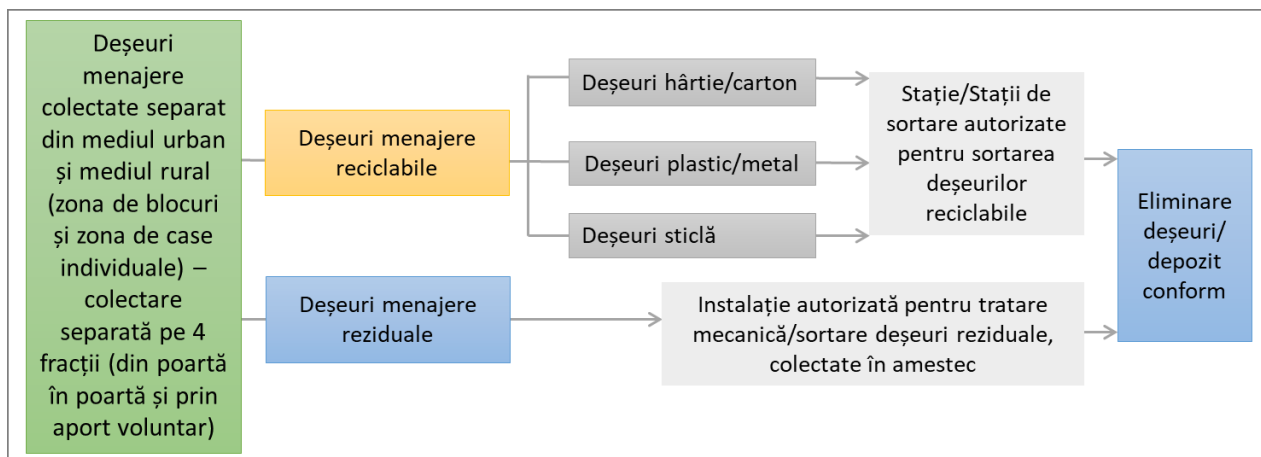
Deșeuri menajere colectate separat din mediul urban și mediul rural (zona de blocuri și zona de case individuale) – colectare separată pe 4 fracții (din poartă în poartă și prin aport voluntar)

Deșeuri menajere reciclabile

Deșeuri hârtie/carton

Deșeuri plastic/metal

Deșeuri sticlă

Stație/Stații de sortare autorizate pentru sortarea deșeurilor reciclabile

Deșeuri menajere reziduale

Instalație autorizată pentru tratare mecanică/sortare deșeuri reziduale, colectate în amestec

Eliminare deșeuri/ depozit conform